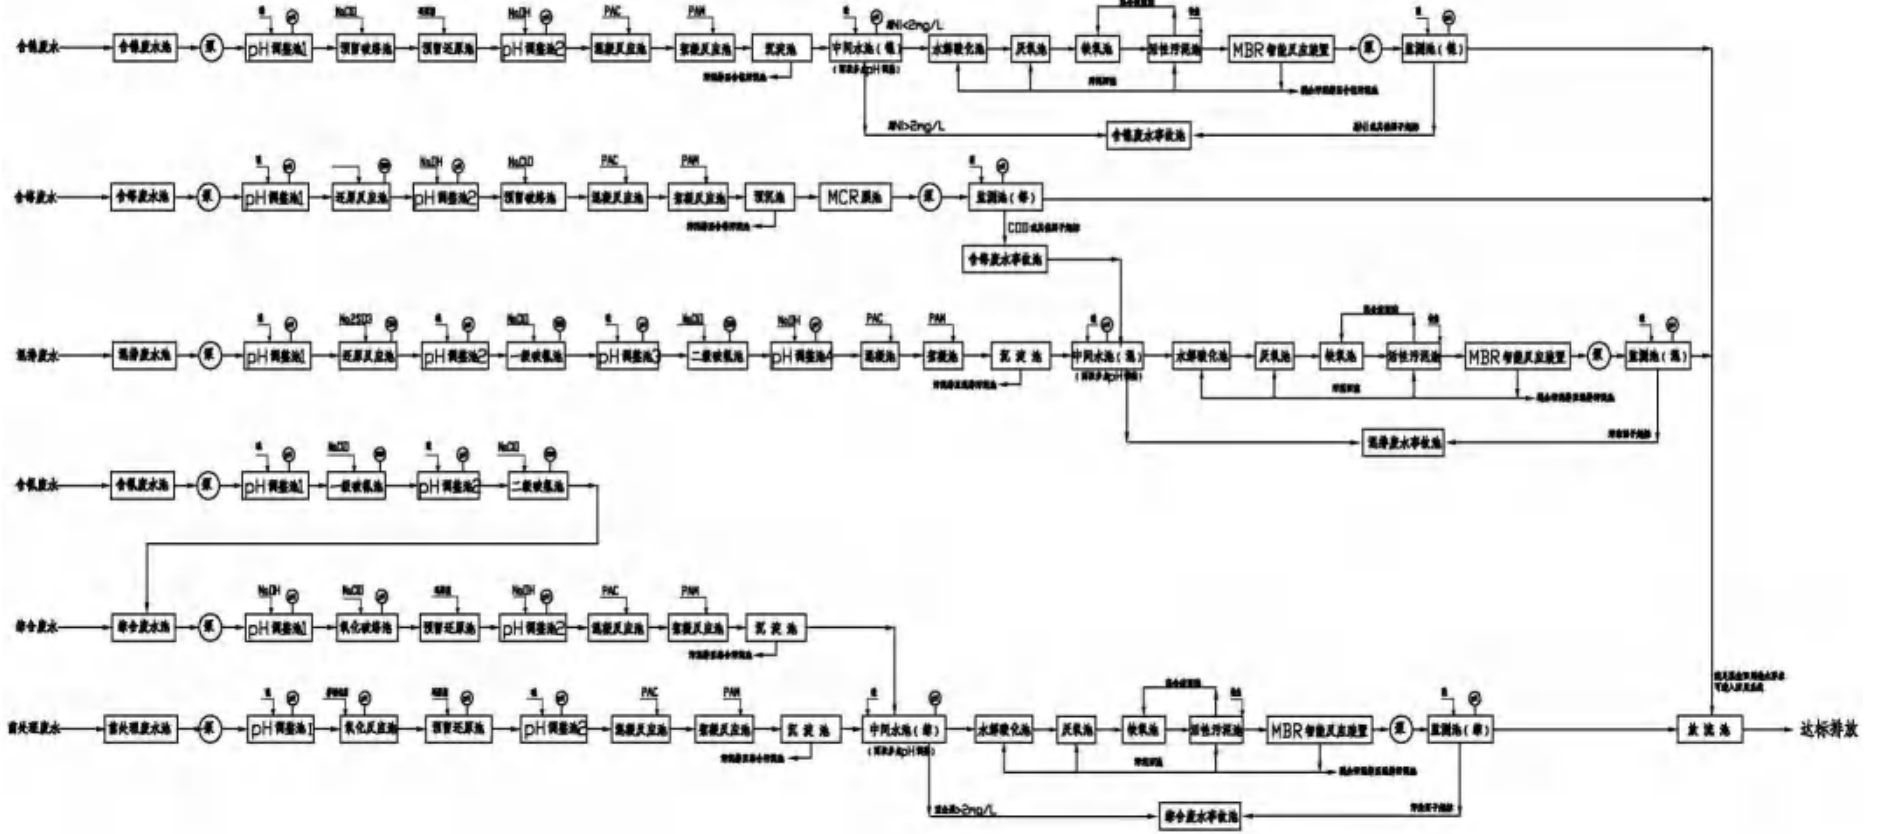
含镍废水 含镍废水池 泵 pH调整池1 NaClO 预留破络池 预留还原池 NaOH pH调整池2 PAC 混凝反应池 PAM 絮凝反应池 沉淀池 中间水池（镍） 总Ni<2mg/L 水解酸化池 厌氧池 缺氧池 好氧池 MBR膜池 MBR智能反应装置 泵 监测池（镍）
总Ni>2mg/L 含镍废水事故池

含铬废水 含铬废水池 泵 pH调整池1 还原反应池 NaOH pH调整池2 NaClO 预留破络池 PAC 混凝反应池 PAM 絮凝反应池 沉淀池 MCR膜池 泵 监测池（铬）
COD 含铬废水事故池

混排废水 混排废水池 泵 pH调整池1 Na2SO3 还原反应池 pH调整池2 NaClO 一级破氰池 pH调整池3 NaClO 二级破氰池 NaOH pH调整池4 PAC 混凝池 PAM 絮凝池 沉淀池 中间水池（混） 水解酸化池 厌氧池 缺氧池 好氧池 MBR智能反应装置 泵 监测池（混）
混排废水事故池

含氰废水 含氰废水池 泵 pH调整池1 NaClO 一级破氰池 pH调整池2 NaClO 二级破氰池

综合废水 综合废水池 泵 NaOH pH调整池1 NaClO 氧化破络池 预留还原池 NaOH pH调整池2 PAC 混凝反应池 PAM 絮凝反应池 沉淀池

前处理废水 前处理废水池 泵 pH调整池1 氧化反应池 预留还原池 pH调整池2 PAC 混凝反应池 PAM 絮凝反应池 沉淀池 中间水池（综） 水解酸化池 厌氧池 缺氧池 好氧池 MBR智能反应装置 泵 监测池（综） 排放池 达标排放
总Ni>2mg/L 综合废水事故池